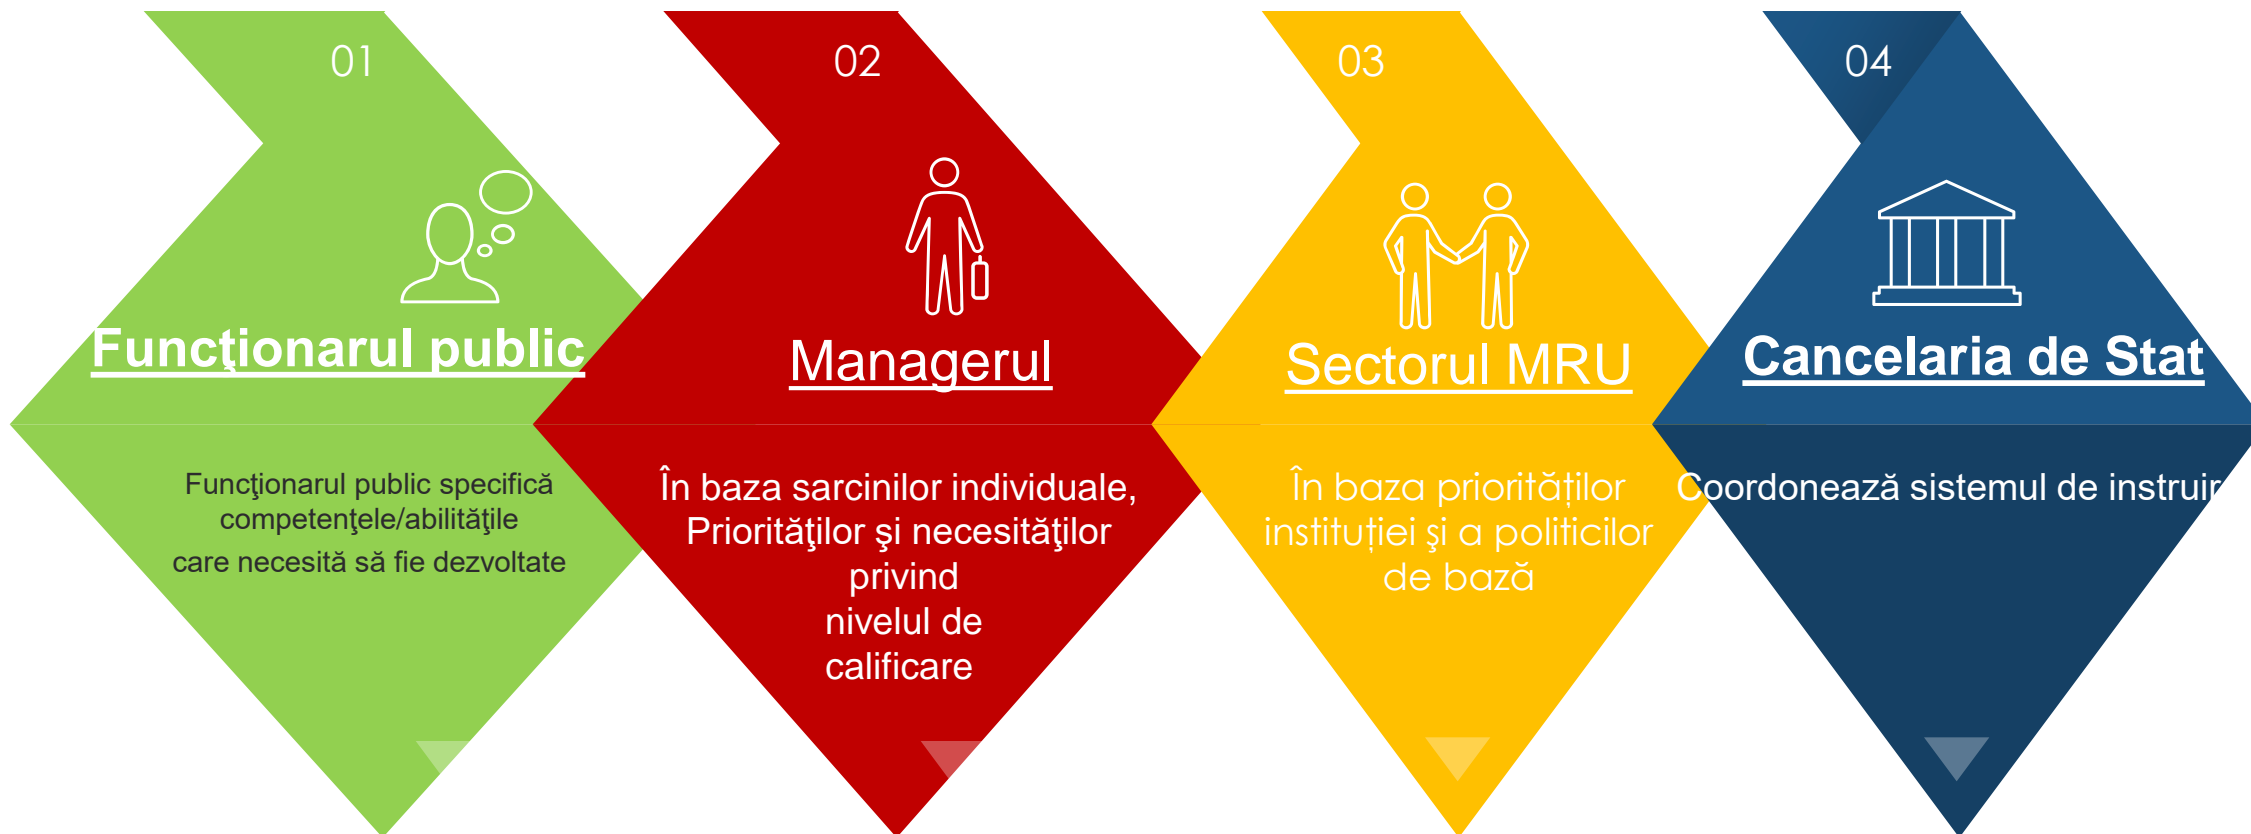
01

Funcţionarul public

Funcţionarul public specifică competenţele/abilităţile care necesită să fie dezvoltate

02

Managerul

În baza sarcinilor individuale, Priorităţilor şi necesităţilor privind nivelul de calificare

03

Sectorul MRU

În baza priorităților instituției și a politicilor de bază

04

Cancelaria de Stat

Coordonează sistemul de instruir